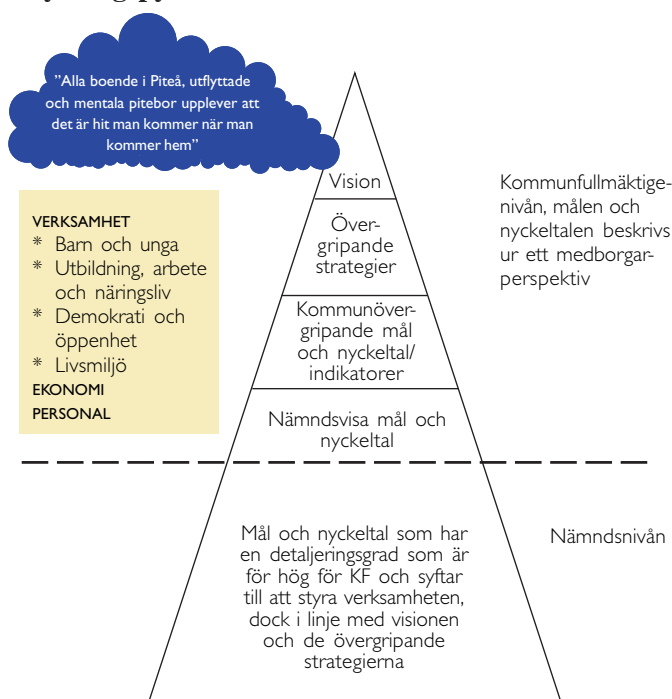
"Alla boende i Piteå, utflyttade och mentala pitebor upplever att det är hit man kommer när man kommer hem"

VERKSAMHET
* Barn och unga
* Utbildning, arbete och näringsliv
* Demokrati och öppenhet
* Livsmiljö
EKONOMI
PERSONAL

Vision

Övergripande strategier

Kommunövergripande mål och nyckeltal/ indikatorer

Nämndsvisa mål och nyckeltal

Mål och nyckeltal som har en detaljeringsgrad som är för hög för KF och syftar till att styra verksamheten, dock i linje med visionen och de övergripande strategierna

Kommunfullmäktigenivån, målen och nyckeltalen beskrivs ur ett medborgarperspektiv

Nämndsnivån